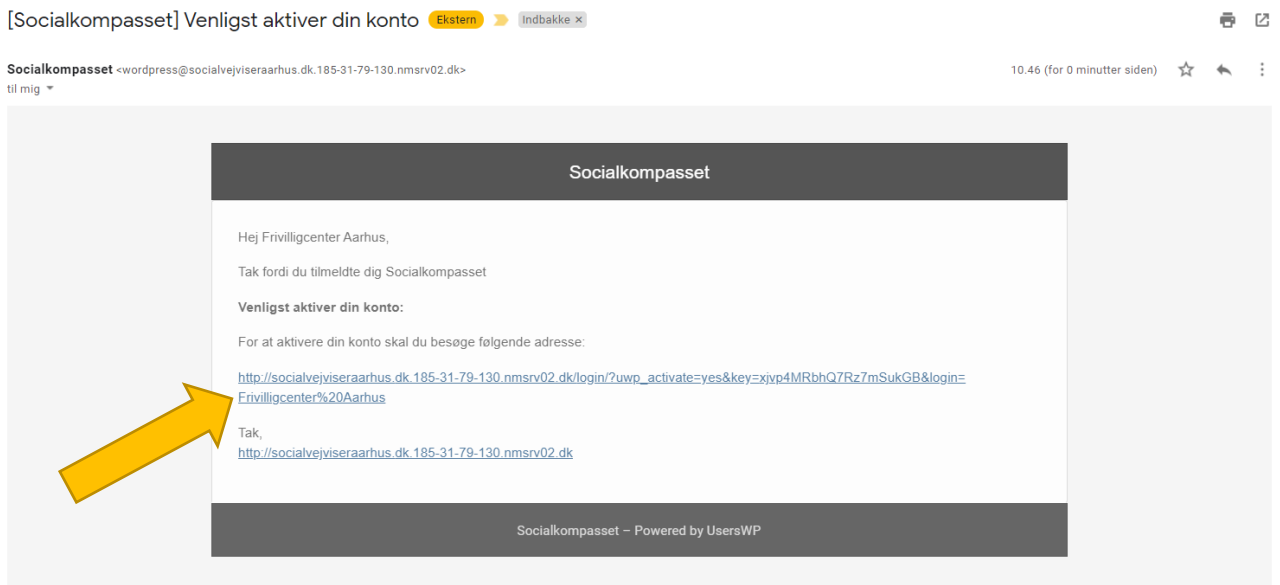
[Socialkompasset] Venligst aktiver din konto Ekstern Indbakke ×

Socialkompasset <wordpress@socialvejviseraarhus.dk.185-31-79-130.nmsrv02.dk>
til mig

10.46 (for 0 minutter siden)

Socialkompasset

Hej Frivilligcenter Aarhus,

Tak fordi du tilmeldte dig Socialkompasset

**Venligst aktiver din konto:**

For at aktivere din konto skal du besøge følgende adresse:

http://socialvejviseraarhus.dk.185-31-79-130.nmsrv02.dk/login/?uwp_activate=yes&key=xjvp4MRbhQ7Rz7mSukGB&login=Frivilligcenter%20Aarhus

Tak,
http://socialvejviseraarhus.dk.185-31-79-130.nmsrv02.dk

Socialkompasset – Powered by UsersWP